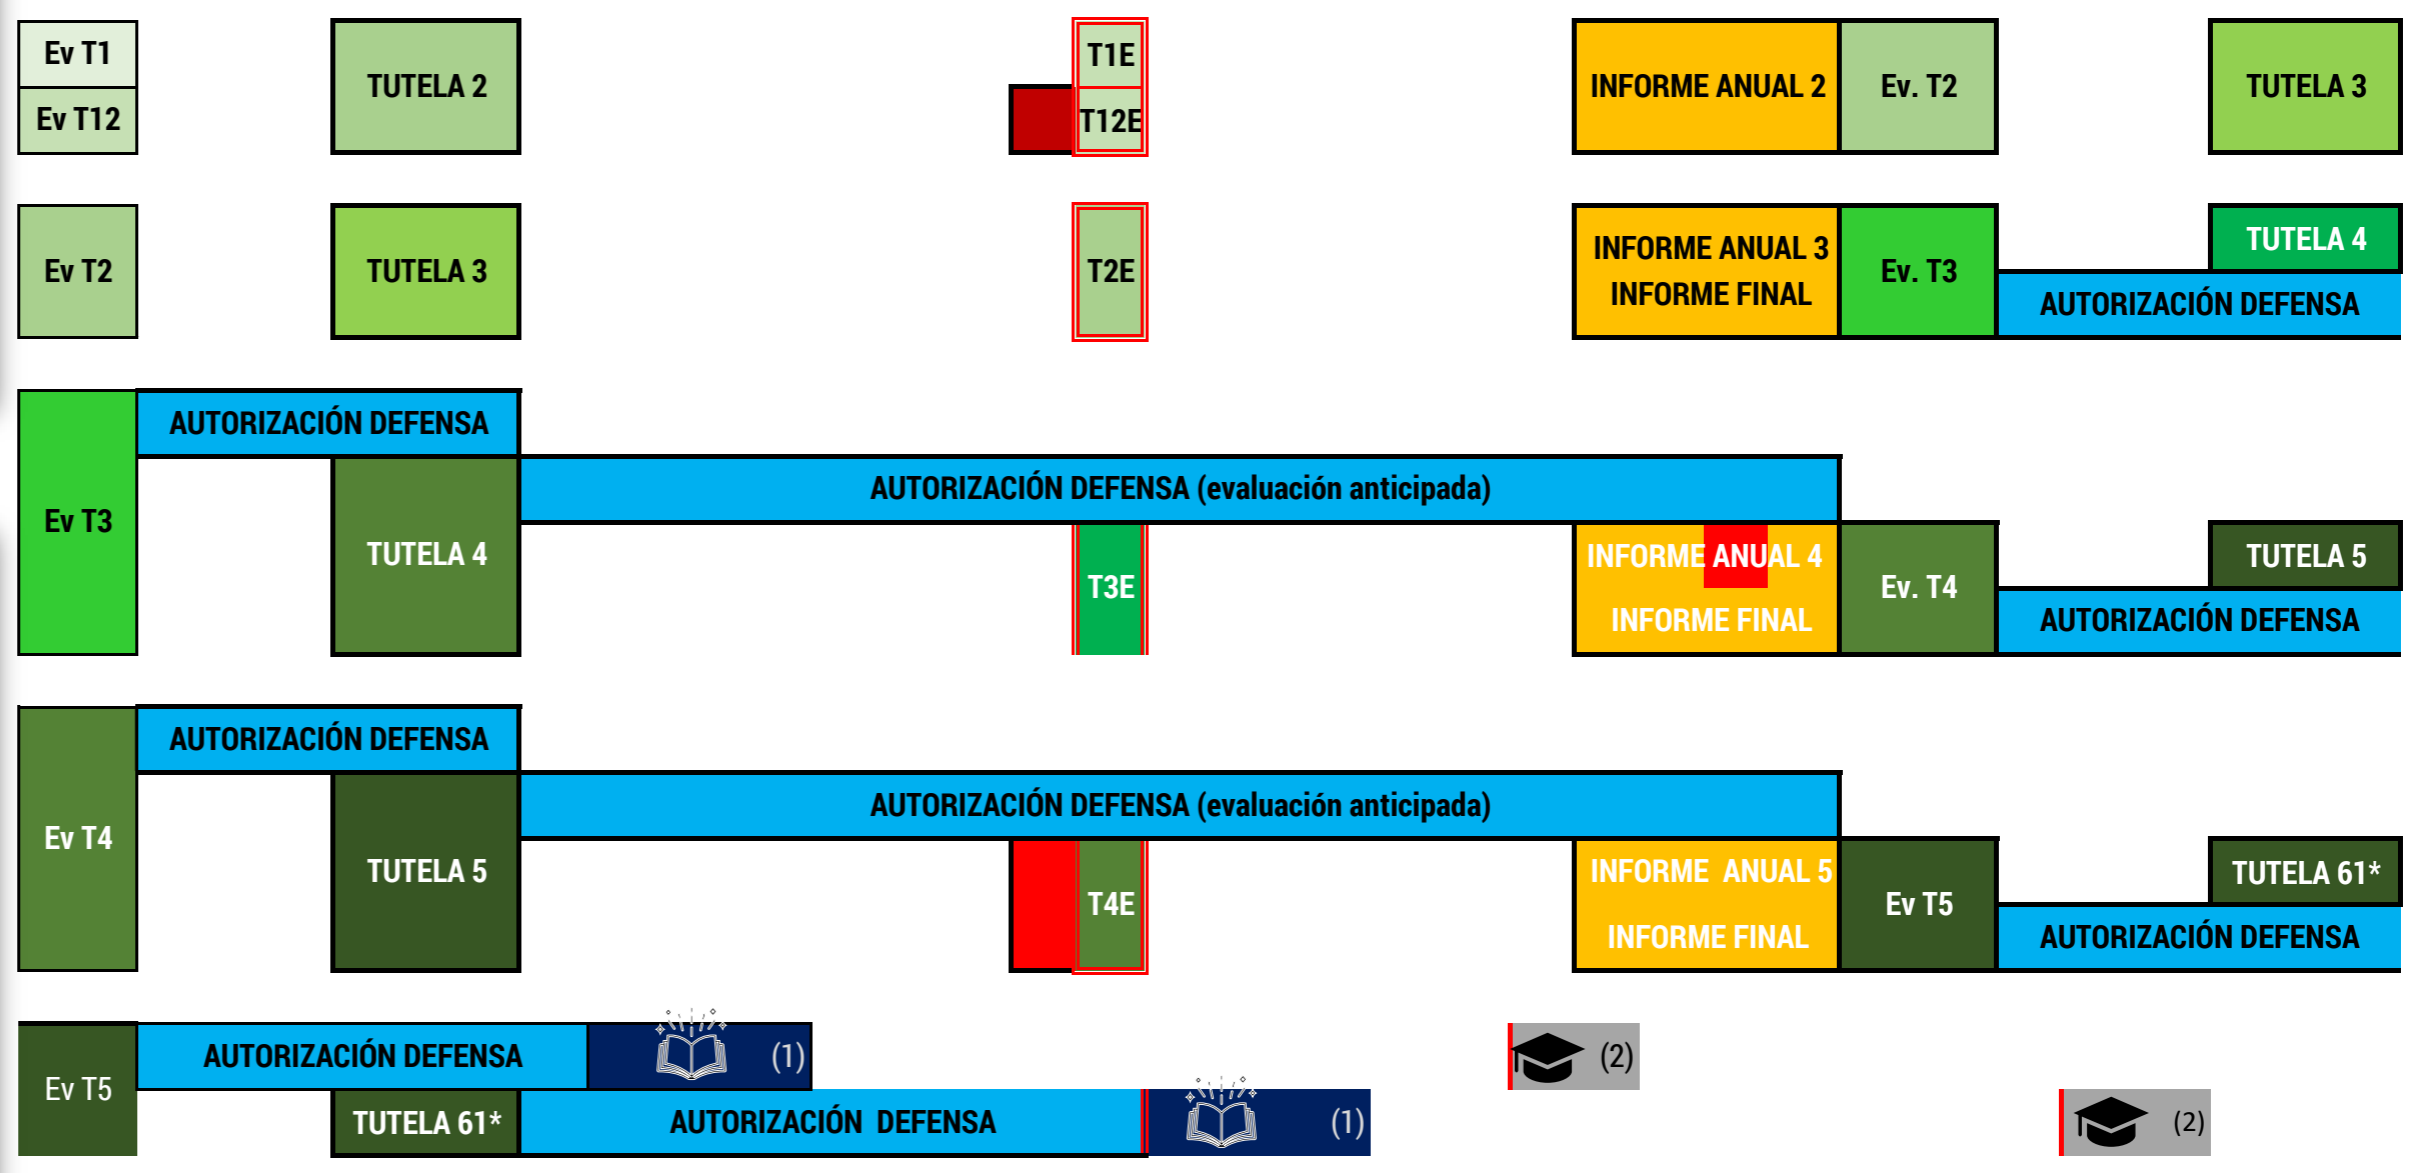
Ev T1
Ev T12
TUTELA 2
T1E
T12E
INFORME ANUAL 2
Ev. T2
TUTELA 3

Ev T2
TUTELA 3
T2E
INFORME ANUAL 3
INFORME FINAL
Ev. T3
TUTELA 4
AUTORIZACIÓN DEFENSA

Ev T3
AUTORIZACIÓN DEFENSA
AUTORIZACIÓN DEFENSA (evaluación anticipada)
TUTELA 4
T3E
INFORME ANUAL 4
INFORME FINAL
Ev. T4
TUTELA 5
AUTORIZACIÓN DEFENSA

Ev T4
AUTORIZACIÓN DEFENSA
AUTORIZACIÓN DEFENSA (evaluación anticipada)
TUTELA 5
T4E
INFORME ANUAL 5
INFORME FINAL
Ev T5
TUTELA 61*
AUTORIZACIÓN DEFENSA

Ev T5
AUTORIZACIÓN DEFENSA
(1)
(2)
TUTELA 61*
AUTORIZACIÓN DEFENSA
(1)
(2)